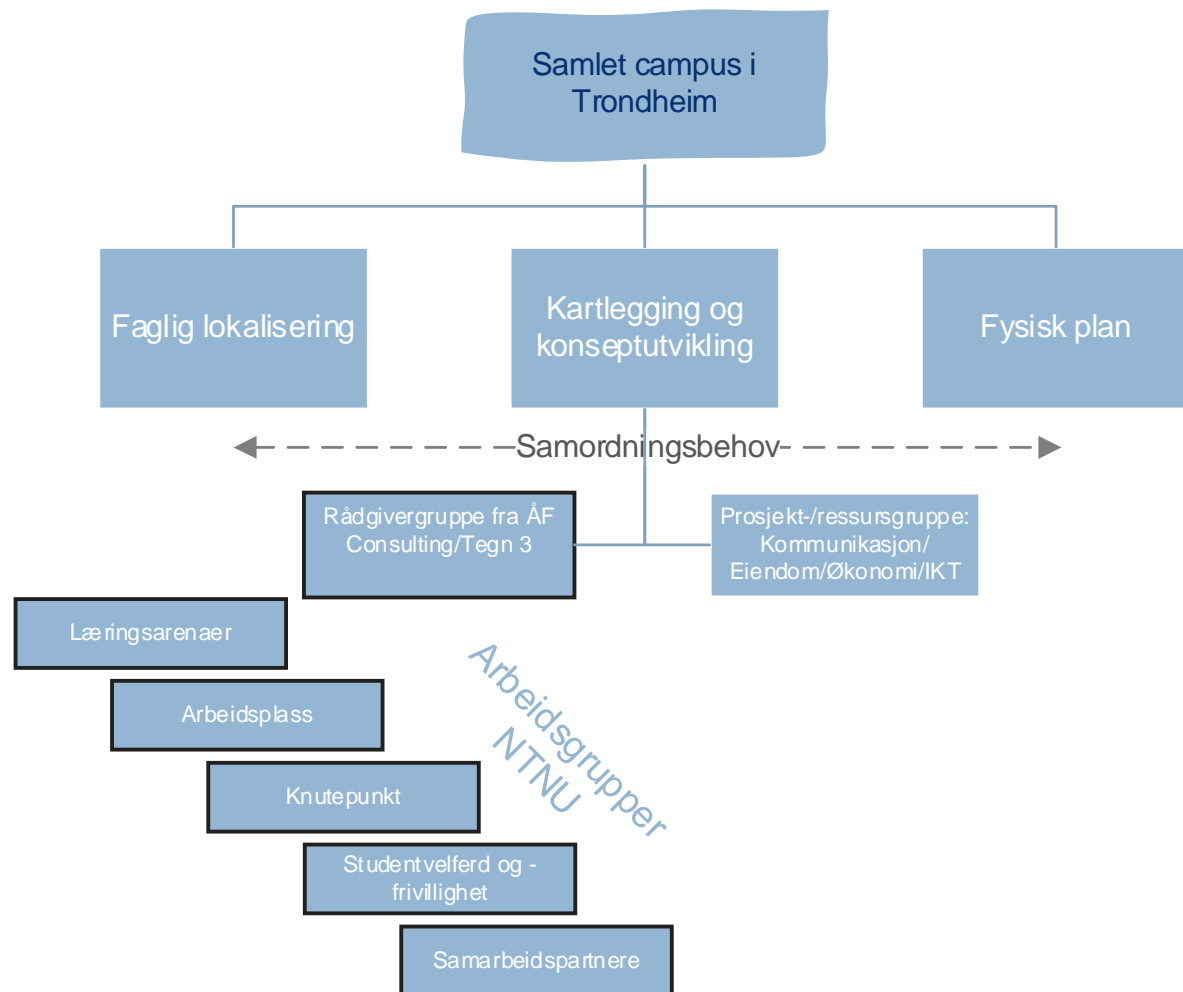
Samlet campus i Trondheim

Faglig lokalisering

Kartlegging og konseptutvikling

Fysisk plan

Samordningsbehov

Rådgivergruppe fra ÅF Consulting/Tegn 3

Prosjekt-/ressursgruppe: Kommunikasjon/ Eiendom/Økonomi/IKT

Læringsarenaer

Arbeidsplass

Knutepunkt

Studentvelferd og -frivillighet

Samarbeidspartnere

Arbeidsgrupper NTNU